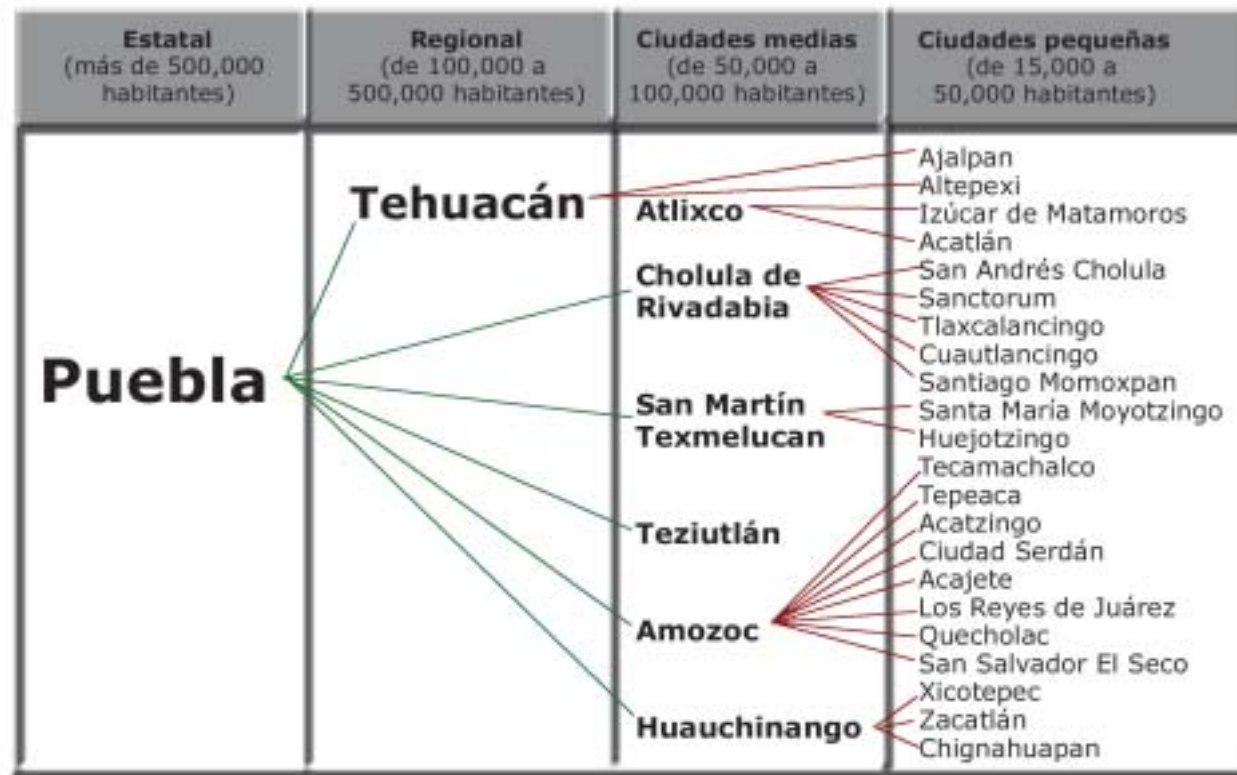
| Estatal (más de 500,000 habitantes) | Regional (de 100,000 a 500,000 habitantes) | Ciudades medias (de 50,000 a 100,000 habitantes) | Ciudades pequeñas (de 15,000 a 50,000 habitantes) |
|---|---|---|---|
| Puebla | Tehuacán | Atlixco | Ajalpan |
| | | | Altepexi |
| | | | Izúcar de Matamoros |
| | | | Acatlán |
| | | Cholula de Rivadabia | San Andrés Cholula |
| | | | Sanctorum |
| | | | Tlaxcalancingo |
| | | | Cuautlancingo |
| | | | Santiago Momoxpan |
| | | San Martín Texmelucan | Santa Maria Moyotzingo |
| | | | Huejotzingo |
| | | Teziutlán | |
| | | Amozoc | Tecamachalco |
| | | | Tepeaca |
| | | | Acatzingo |
| | | | Ciudad Serdán |
| | | | Acajete |
| | | | Los Reyes de Juárez |
| | | | Quecholac |
| | | | San Salvador El Seco |
| | | Huauchinango | Xicotepec |
| | | | Zacatlán |
| | | | Chignahuapan |